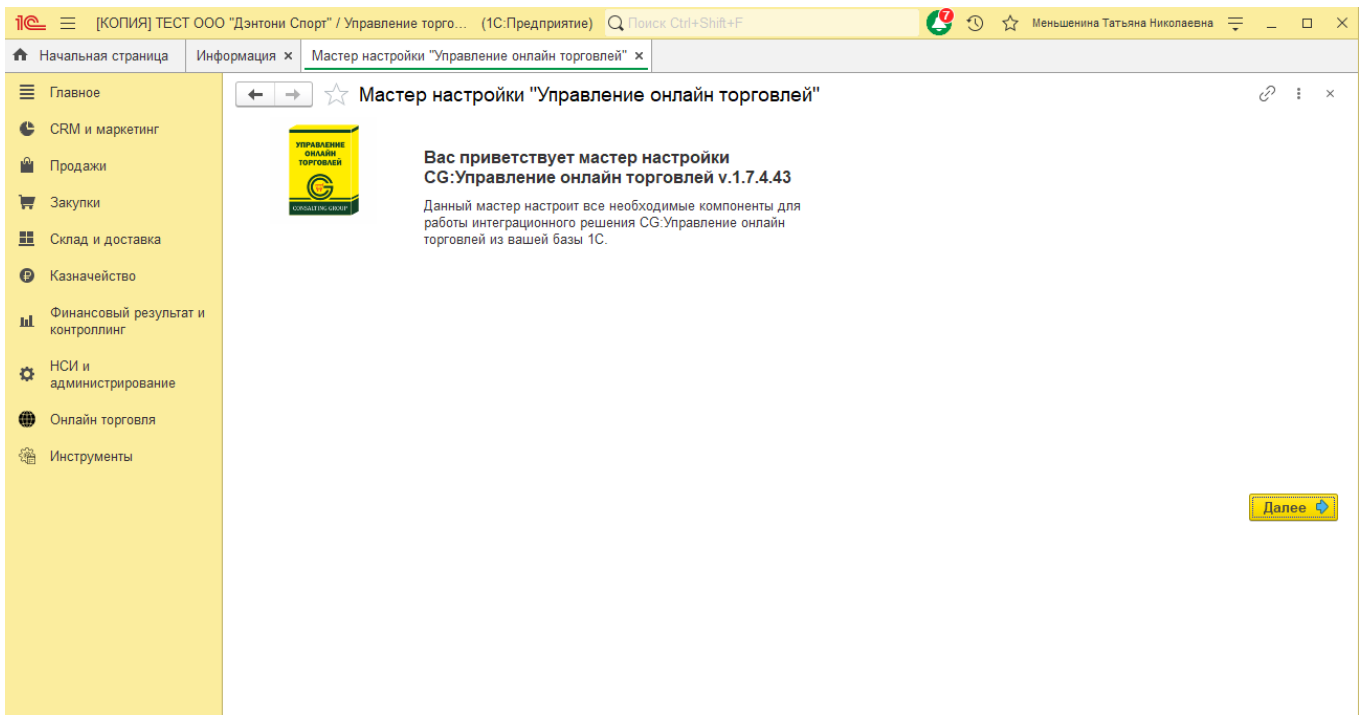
1С [КОПИЯ] ТЕСТ ООО "Дэнтони Спорт" / Управление торго... (1С:Предприятие) Поиск Ctrl+Shift+F 7 Меньшенина Татьяна Николаевна

Начальная страница Информация × Мастер настройки "Управление онлайн торговлей" ×

Главное
CRM и маркетинг
Продажи
Закупки
Склад и доставка
Казначейство
Финансовый результат и контроллинг
НСИ и администрирование
Онлайн торговля
Инструменты

Мастер настройки "Управление онлайн торговлей"

УПРАВЛЕНИЕ ОНЛАЙН ТОРГОВЛЕЙ
CONSULTING GROUP

Вас приветствует мастер настройки CG:Управление онлайн торговлей v.1.7.4.43

Данный мастер настроит все необходимые компоненты для работы интеграционного решения CG:Управление онлайн торговлей из вашей базы 1С.

Далее